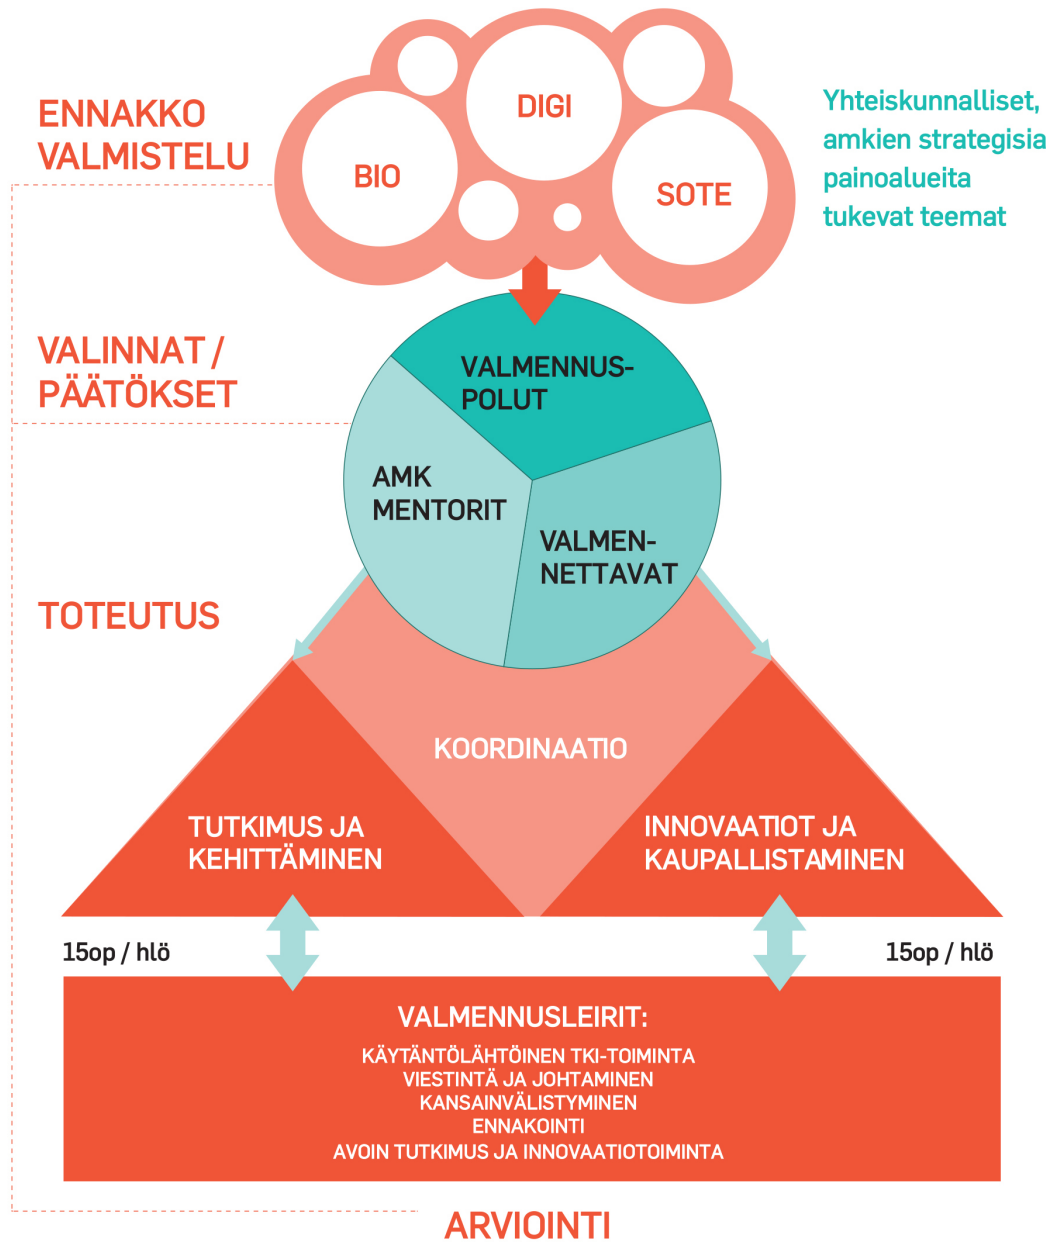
ENNAKKO VALMISTELU

DIGI

BIO

SOTE

Yhteiskunnalliset, amkien strategisia painoalueita tukevat teemat

VALINNAT / PÄÄTÖKSET

VALMENNUS-POLUT

AMK MENTORIT

VALMEN-NETTAVAT

TOTEUTUS

KOORDINAATIO

TUTKIMUS JA KEHITTÄMINEN

INNOVAATIOT JA KAUPALLISTAMINEN

15op / hlö

15op / hlö

VALMENNUSLEIRIT:
KÄYTÄNTÖLÄHTÖINEN TKI-TOIMINTA
VIESTINTÄ JA JOHTAMINEN
KANSAINVÄLISTYMINEN
ENNAKOINTI
AVOIN TUTKIMUS JA INNOVAATIOTOIMINTA

ARVIOINTI